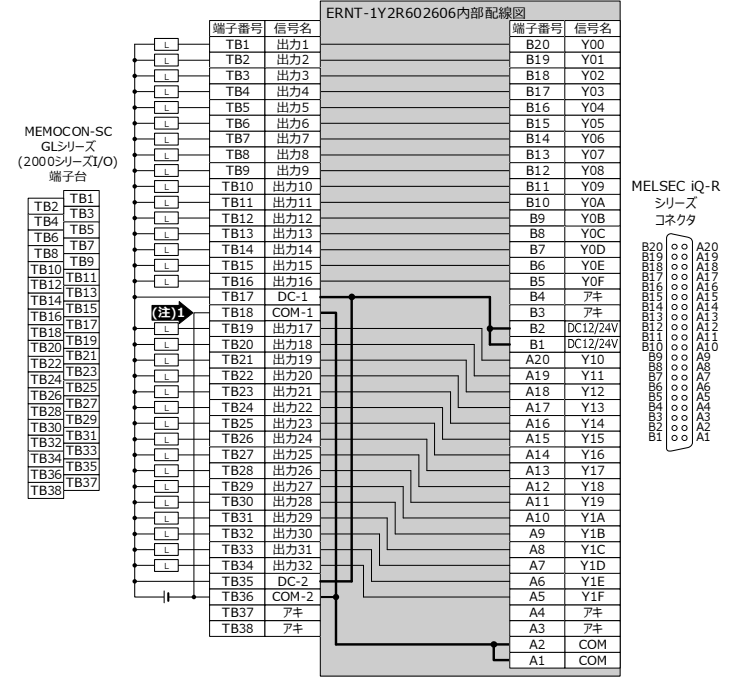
ERNT-1Y2R602606内部配線図

MEMOCON-SC
GLシリーズ
(2000シリーズI/O)
端子台

| TB1 | TB2 |
|---|---|
| TB3 | TB4 |
| TB5 | TB6 |
| TB7 | TB8 |
| TB9 | TB10 |
| TB11 | TB12 |
| TB13 | TB14 |
| TB15 | TB16 |
| TB17 | TB18 |
| TB19 | TB20 |
| TB21 | TB22 |
| TB23 | TB24 |
| TB25 | TB26 |
| TB27 | TB28 |
| TB29 | TB30 |
| TB31 | TB32 |
| TB33 | TB34 |
| TB35 | TB36 |
| TB37 | TB38 |

| 端子番号 | 信号名 |
|---|---|
| TB1 | 出力1 |
| TB2 | 出力2 |
| TB3 | 出力3 |
| TB4 | 出力4 |
| TB5 | 出力5 |
| TB6 | 出力6 |
| TB7 | 出力7 |
| TB8 | 出力8 |
| TB9 | 出力9 |
| TB10 | 出力10 |
| TB11 | 出力11 |
| TB12 | 出力12 |
| TB13 | 出力13 |
| TB14 | 出力14 |
| TB15 | 出力15 |
| TB16 | 出力16 |
| TB17 | DC-1 |
| TB18 | COM-1 |
| TB19 | 出力17 |
| TB20 | 出力18 |
| TB21 | 出力19 |
| TB22 | 出力20 |
| TB23 | 出力21 |
| TB24 | 出力22 |
| TB25 | 出力23 |
| TB26 | 出力24 |
| TB27 | 出力25 |
| TB28 | 出力26 |
| TB29 | 出力27 |
| TB30 | 出力28 |
| TB31 | 出力29 |
| TB32 | 出力30 |
| TB33 | 出力31 |
| TB34 | 出力32 |
| TB35 | DC-2 |
| TB36 | COM-2 |
| TB37 | アキ |
| TB38 | アキ |

(注)1

L L L L L L L L L L L L L L L L L L L L L L L L L L L L L L L L

| 端子番号 | 信号名 |
|---|---|
| B20 | Y00 |
| B19 | Y01 |
| B18 | Y02 |
| B17 | Y03 |
| B16 | Y04 |
| B15 | Y05 |
| B14 | Y06 |
| B13 | Y07 |
| B12 | Y08 |
| B11 | Y09 |
| B10 | Y0A |
| B9 | Y0B |
| B8 | Y0C |
| B7 | Y0D |
| B6 | Y0E |
| B5 | Y0F |
| B4 | アキ |
| B3 | アキ |
| B2 | DC12/24V |
| B1 | DC12/24V |
| A20 | Y10 |
| A19 | Y11 |
| A18 | Y12 |
| A17 | Y13 |
| A16 | Y14 |
| A15 | Y15 |
| A14 | Y16 |
| A13 | Y17 |
| A12 | Y18 |
| A11 | Y19 |
| A10 | Y1A |
| A9 | Y1B |
| A8 | Y1C |
| A7 | Y1D |
| A6 | Y1E |
| A5 | Y1F |
| A4 | アキ |
| A3 | アキ |
| A2 | COM |
| A1 | COM |

MELSEC iQ-R
シリーズ
コネクタ

B20 A20
B19 A19
B18 A18
B17 A17
B16 A16
B15 A15
B14 A14
B13 A13
B12 A12
B11 A11
B10 A10
B9 A9
B8 A8
B7 A7
B6 A6
B5 A5
B4 A4
B3 A3
B2 A2
B1 A1